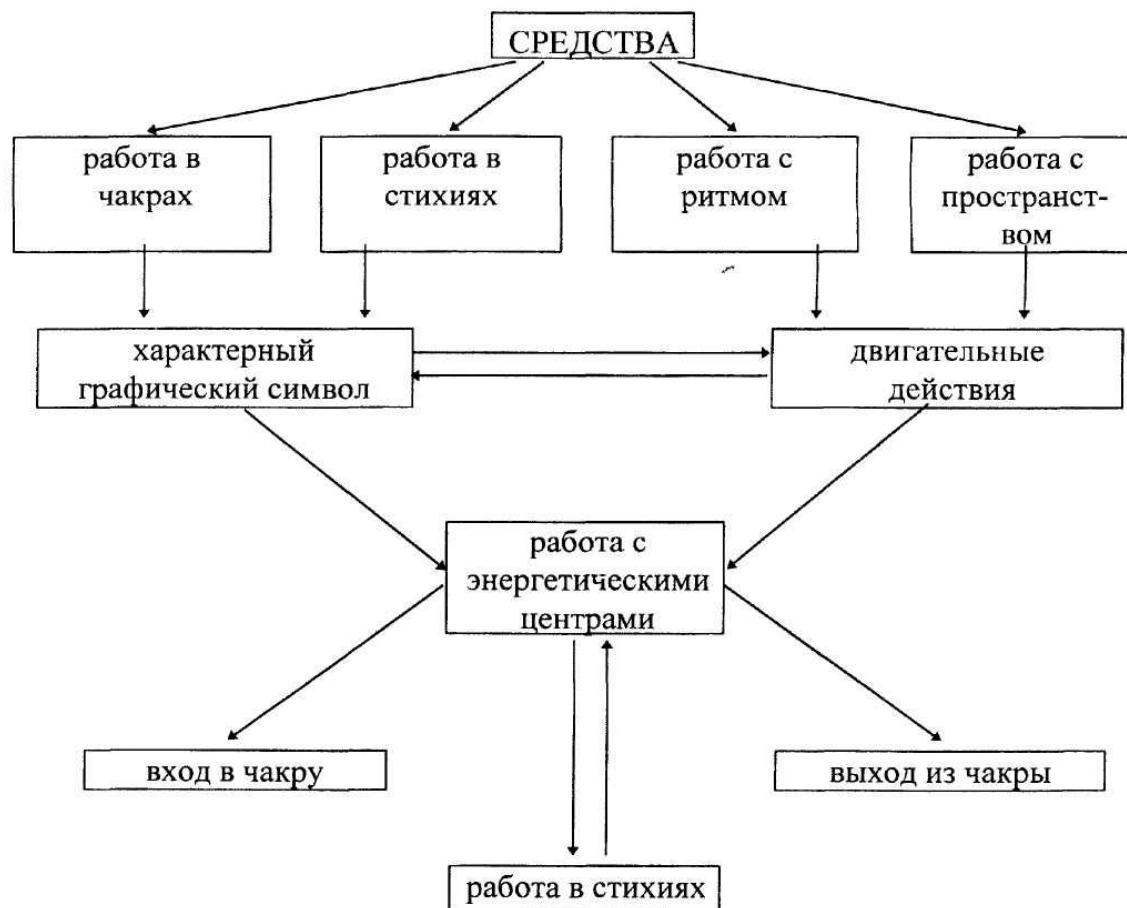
СРЕДСТВА

работа в чакрах

работа в стихиях

работа с ритмом

работа с пространством

характерный графический символ

двигательные действия

работа с энергетическими центрами

вход в чакру

выход из чакры

работа в стихиях